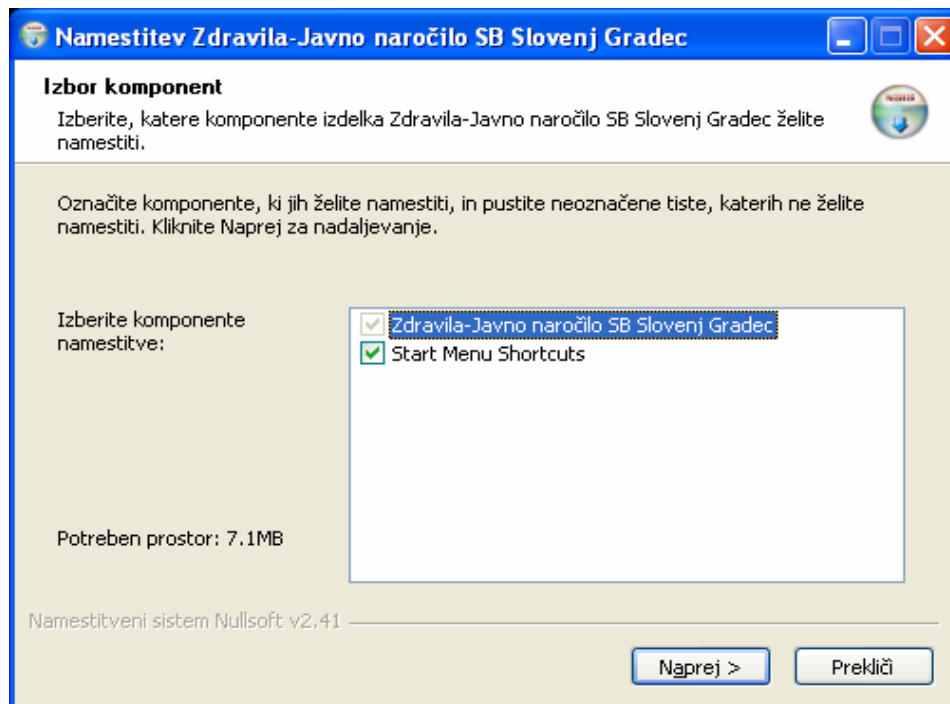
Namestitev Zdravila-Javno naročilo SB Slovenj Gradec

Izbor komponent

Izberite, katere komponente izdelka Zdravila-Javno naročilo SB Slovenj Gradec želite namestiti.

Označite komponente, ki jih želite namestiti, in pustite neoznačene tiste, katerih ne želite namestiti. Kliknite Naprej za nadaljevanje.

Izberite komponente namestitve:

Zdravila-Javno naročilo SB Slovenj Gradec
Start Menu Shortcuts

Potreben prostor: 7.1MB

Namestitveni sistem Nullsoft v2.41

Naprej >

Prekliči